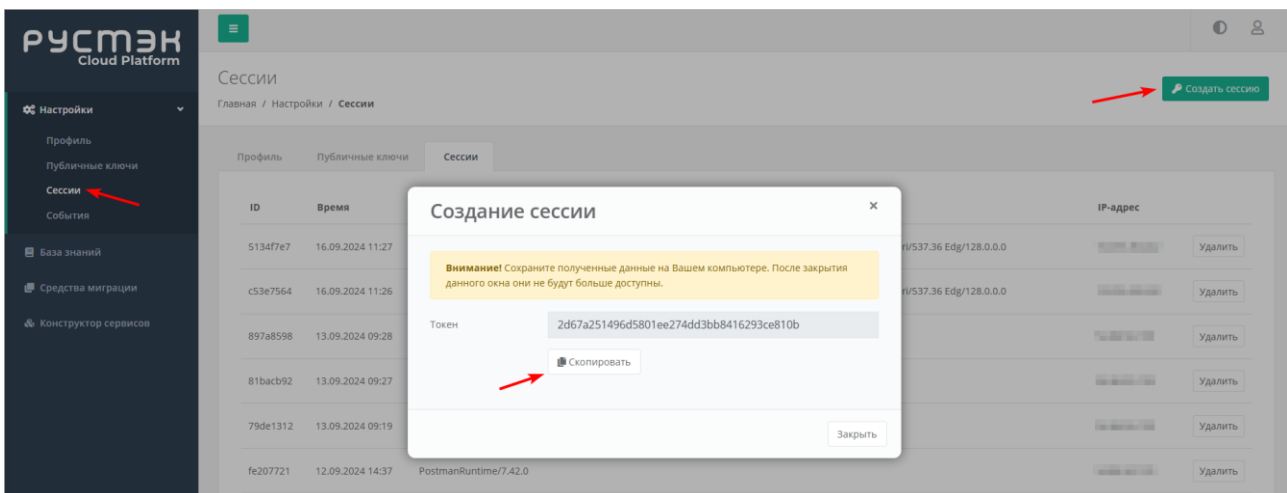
РУСТЭК
Cloud Platform

Настройки
Профиль
Публичные ключи
Сессии
События
База знаний
Средства миграции
Конструктор сервисов

Сессии
Главная / Настройки / Сессии

Создать сессию

Профиль Публичные ключи Сессии

| ID | Время | | IP-адрес | |
|---|---|---|---|---|
| 5134f7e7 | 16.09.2024 11:27 | ri/537.36 Edg/128.0.0.0 | | Удалить |
| c53e7564 | 16.09.2024 11:26 | ri/537.36 Edg/128.0.0.0 | | Удалить |
| 897a8598 | 13.09.2024 09:28 | | | Удалить |
| 81bacb92 | 13.09.2024 09:27 | | | Удалить |
| 79de1312 | 13.09.2024 09:19 | | | Удалить |
| fe207721 | 12.09.2024 14:37 | PostmanRuntime/7.42.0 | | Удалить |

Создание сессии ×

Внимание! Сохраните полученные данные на Вашем компьютере. После закрытия данного окна они не будут больше доступны.

Токен 2d67a251496d5801ee274dd3bb8416293ce810b

Скопировать

Закрыть